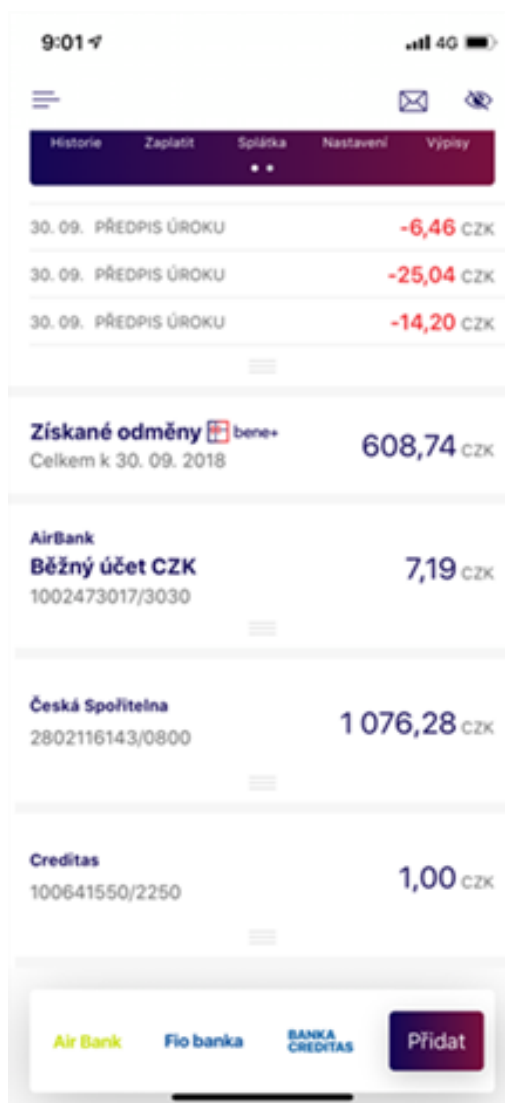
9:01

4G

Historie Zaplatit Splátka Nastavení Výpisy

30. 09. PŘEDPIS ÚROKU -6,46 CZK

30. 09. PŘEDPIS ÚROKU -25,04 CZK

30. 09. PŘEDPIS ÚROKU -14,20 CZK

Získané odměny bene+
Celkem k 30. 09. 2018
608,74 CZK

AirBank
Běžný účet CZK
1002473017/3030
7,19 CZK

Česká Spořitelna
2802116143/0800
1 076,28 CZK

Creditas
100641550/2250
1,00 CZK

Air Bank Fio banka BANKA CREDITAS Přidat